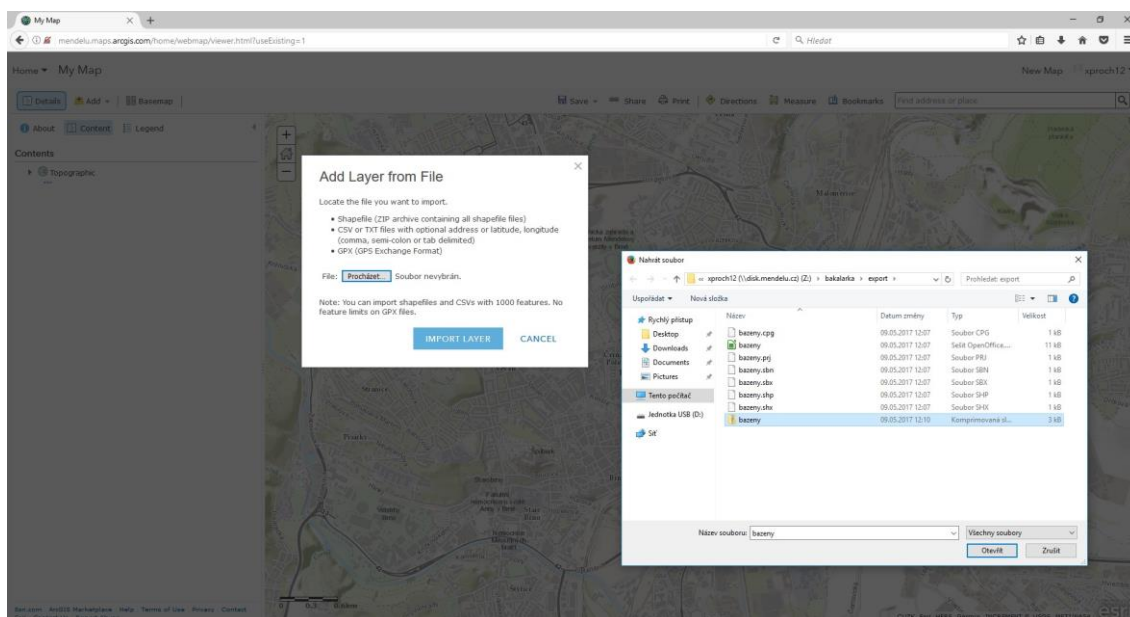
My Map
mendelu.maps.arcgis.com/home/webmap/viewer.html?useExisting=1
Hledat

Home ▾ My Map
New Map xproch12

Details Add ▾ Basemap
Save ▾ Share Print Directions Measure Bookmarks Find address or place

About Content Legend
Contents
Topographic

Add Layer from File

Locate the file you want to import.

• Shapefile (ZIP archive containing all shapefile files)
• CSV or TXT files with optional address or latitude, longitude (comma, semi-colon or tab delimited)
• GPX (GPS Exchange Format)

File: Procházet... Soubor nevybrán.

Note: You can import shapefiles and CSVs with 1000 features. No feature limits on GPX files.

IMPORT LAYER CANCEL

Nahrát soubor
« xproch12 (\\disk.mendelu.cz) (Z:) › bakalarka › export ›
Prohledat: export
Uspořádat ▾ Nová složka

| Název | Datum změny | Typ | Velikost |
|---|---|---|---|
| bazeny.cpg | 09.05.2017 12:07 | Soubor CPG | 1 kB |
| bazeny | 09.05.2017 12:07 | Sešit OpenOffice... | 11 kB |
| bazeny.prj | 09.05.2017 12:07 | Soubor PRJ | 1 kB |
| bazeny.sbn | 09.05.2017 12:07 | Soubor SBN | 1 kB |
| bazeny.sbx | 09.05.2017 12:07 | Soubor SBX | 1 kB |
| bazeny.shp | 09.05.2017 12:07 | Soubor SHP | 1 kB |
| bazeny.shx | 09.05.2017 12:07 | Soubor SHX | 1 kB |
| bazeny | 09.05.2017 12:10 | Komprimovaná sl... | 3 kB |

Rychlý přístup
Desktop
Downloads
Documents
Pictures
Tento počítač
Jednotka USB (D:)
Síť

Název souboru: bazeny
Všechny soubory
Otevřít Zrušit

Esri.com ArcGIS Marketplace Help Terms of Use Privacy Contact
0 0.3 0.6km
esri